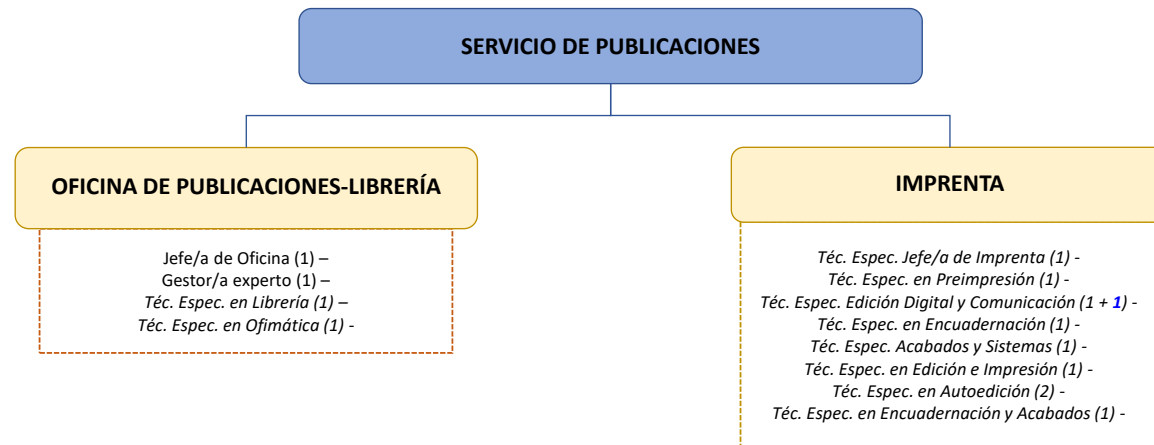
SERVICIO DE PUBLICACIONES

OFICINA DE PUBLICACIONES-LIBRERÍA

Jefe/a de Oficina (1) –
Gestor/a experto (1) –
Téc. Espec. en Librería (1) –
Téc. Espec. en Ofimática (1) -

IMPRENTA

Téc. Espec. Jefe/a de Imprenta (1) -
Téc. Espec. en Preimpresión (1) -
Téc. Espec. Edición Digital y Comunicación (1 + 1) -
Téc. Espec. en Encuadernación (1) -
Téc. Espec. Acabados y Sistemas (1) -
Téc. Espec. en Edición e Impresión (1) -
Téc. Espec. en Autoedición (2) -
Téc. Espec. en Encuadernación y Acabados (1) -